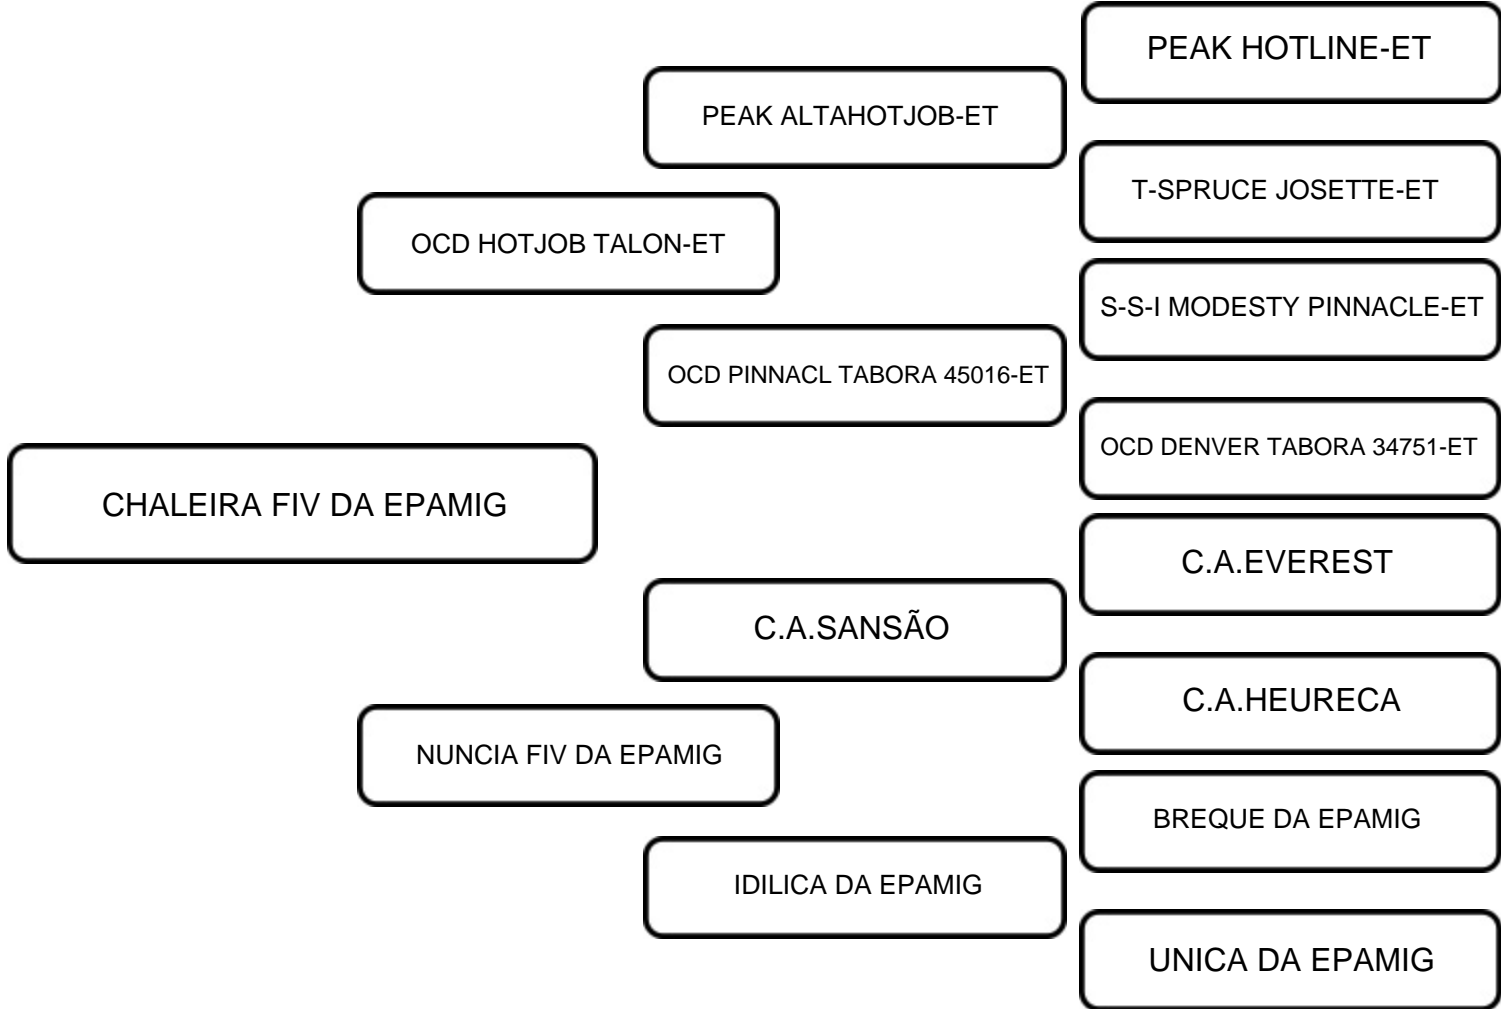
PEAK HOTLINE-ET

PEAK ALTAHOTJOB-ET

T-SPRUCE JOSETTE-ET

OCD HOTJOB TALON-ET

S-S-I MODESTY PINNACLE-ET

OCD PINNACL TABORA 45016-ET

OCD DENVER TABORA 34751-ET

CHALEIRA FIV DA EPAMIG

C.A.EVEREST

C.A.SANSÃO

C.A.HEURECA

NUNCIA FIV DA EPAMIG

BREQUE DA EPAMIG

IDILICA DA EPAMIG

UNICA DA EPAMIG